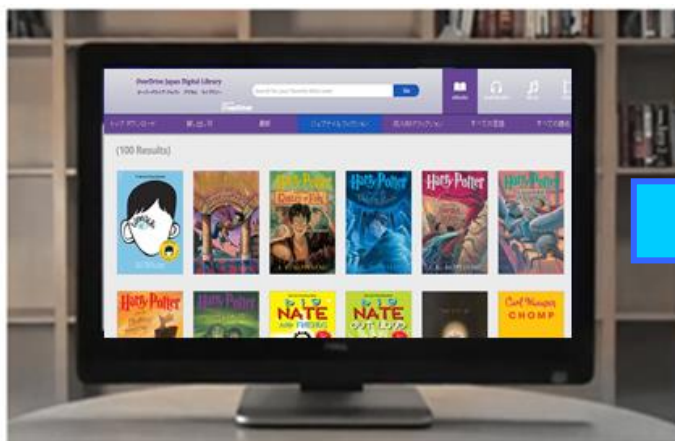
OverDrive Japan Digital Library
オーバードライブ ジャパン デジタル ライブラリー
OverDrive
Search for your favorite titles now
Go
eBooks

トップ ダウンロード
新着
ジュブナイル フィクション
成人向けフィクション
すべての言語
すべての

(100 Results)

Harry Potter
Harry Potter
Harry Potter
Harry Potter
Harry Potter
Harry Potter
NATE
NATE
Carl Hiaasen
CHOMP
DELL